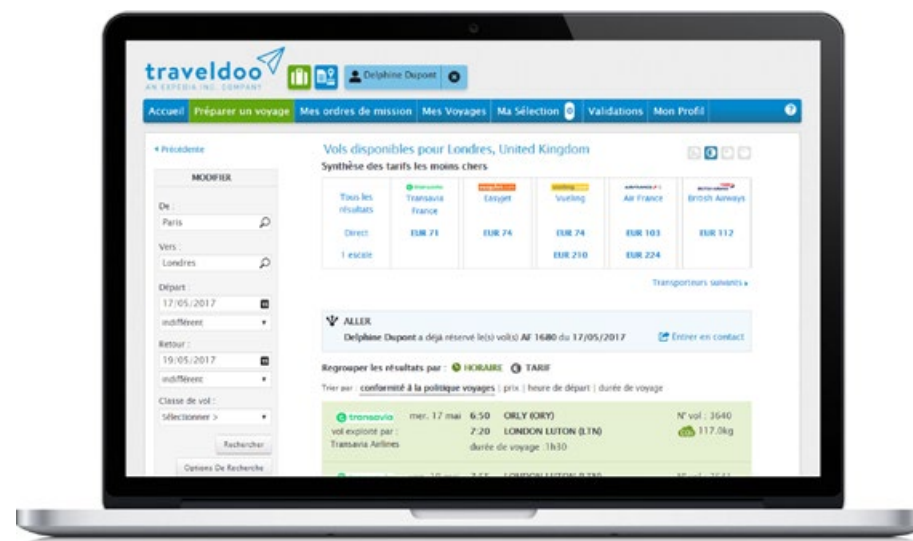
traveldoo
AN EXPEDIA INC. COMPANY

Delphine Dupont

Accueil | Préparer un voyage | Mes ordres de mission | Mes Voyages | Ma Sélection 0 | Validations | Mon Profil

« Précédente

MODIFIER

De :
Paris

Vers :
Londres

Départ :
17/05/2017
indifférent

Retour :
19/05/2017
indifférent

Classe de vol :
Sélectionner >

Rechercher

Options De Recherche

Vols disponibles pour Londres, United Kingdom

Synthèse des tarifs les moins chers

| Tous les résultats | Transavia France | Easyjet | Vueling | Air France | British Airways |
|---|---|---|---|---|---|
| Direct | EUR 71 | EUR 74 | EUR 74 | EUR 103 | EUR 112 |
| 1 escale | | | EUR 210 | EUR 224 | |

Transporteurs suivants »

ALLER

Delphine Dupont a déjà réservé le(s) vol(s) AF 1680 du 17/05/2017

Entrer en contact

Regrouper les résultats par : HORAIRE TARIF

Trier par : conformité à la politique voyages | prix | heure de départ | durée de voyage

transavia
vol exploité par :
Transavia Airlines

mer. 17 mai 6:50 ORLY (ORY)
7:20 LONDON LUTON (LTN)
durée de voyage :1h30

N° vol : 3640
117.0kg

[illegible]